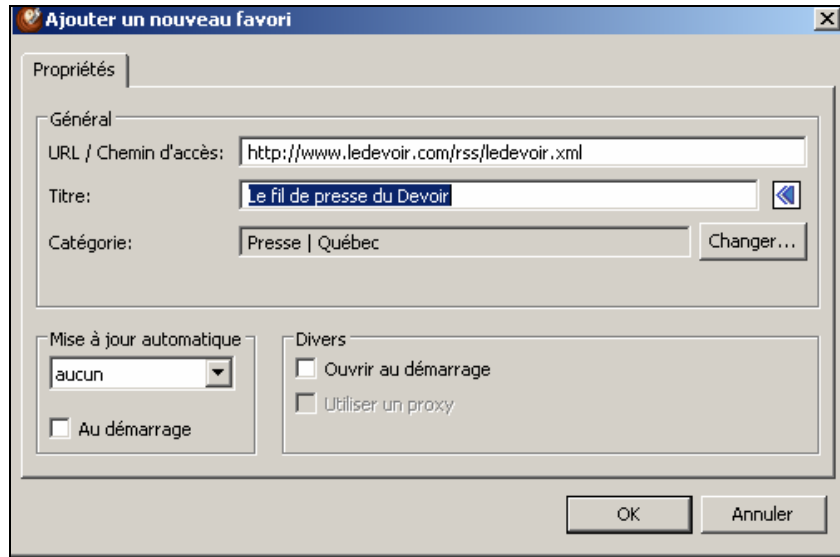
Ajouter un nouveau favori

Propriétés

Général

URL / Chemin d'accès: http://www.ledevoir.com/rss/ledevoir.xml

Titre: Le fil de presse du Devoir

Catégorie: Presse | Québec

Changer...

Mise à jour automatique

aucun

Au démarrage

Divers

Ouvrir au démarrage

Utiliser un proxy

OK

Annuler